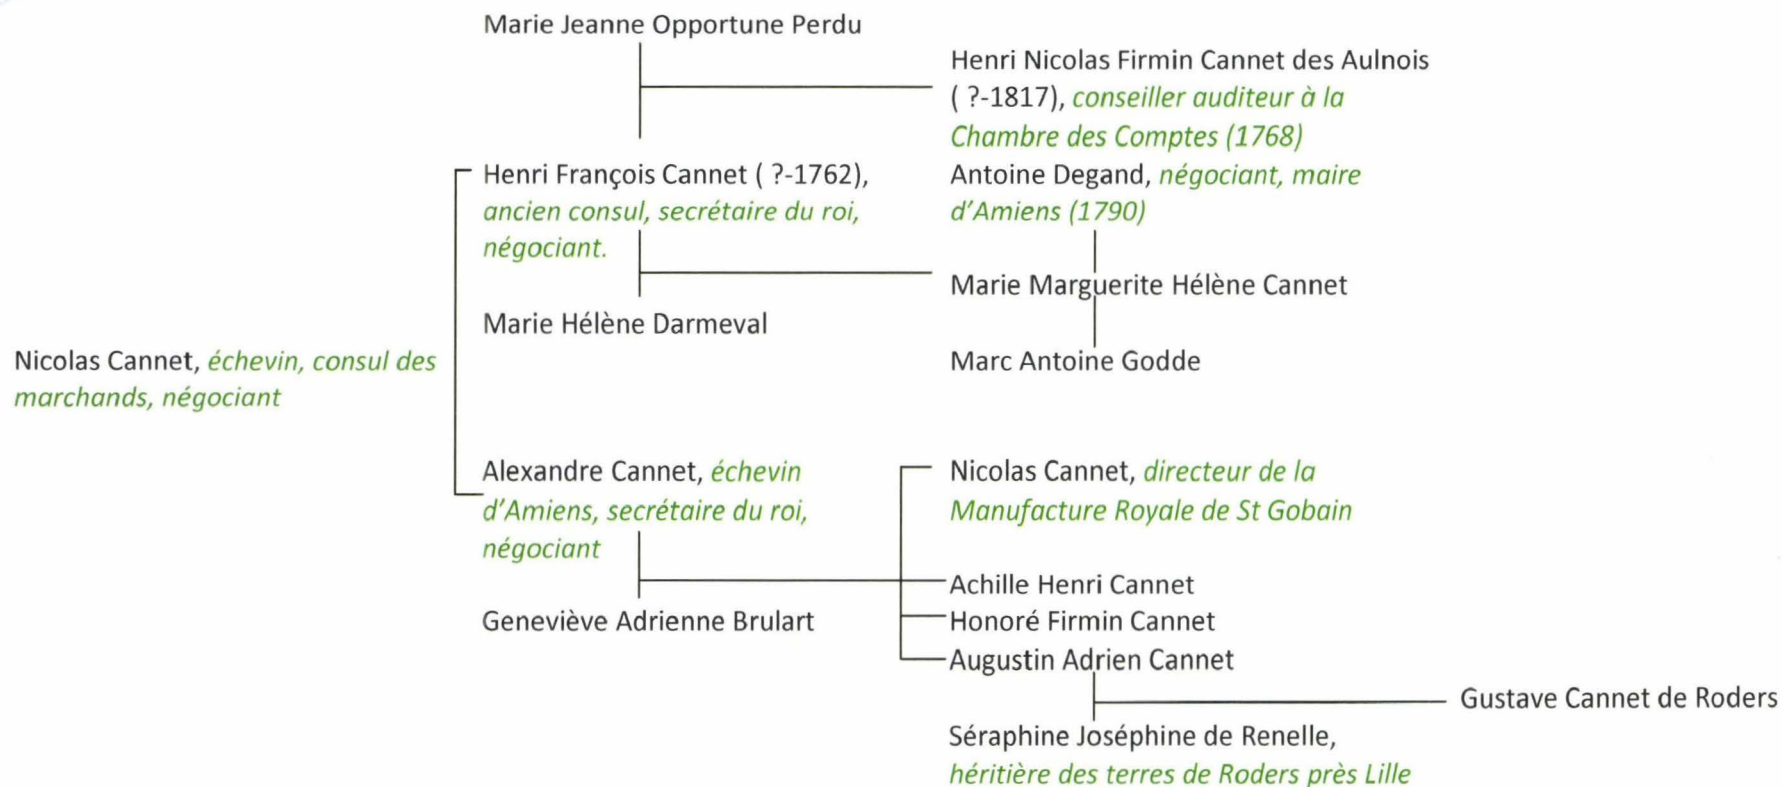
Marie Jeanne Opportune Perdu

Henri Nicolas Firmin Cannet des Aulnois ( ?-1817), conseiller auditeur à la Chambre des Comptes (1768)

Henri François Cannet ( ?-1762), ancien consul, secrétaire du roi, négociant.

Antoine Degand, négociant, maire d'Amiens (1790)

Marie Marguerite Hélène Cannet

Marie Hélène Darmeval

Marc Antoine Godde

Nicolas Cannet, échevin, consul des marchands, négociant

Alexandre Cannet, échevin d'Amiens, secrétaire du roi, négociant

Nicolas Cannet, directeur de la Manufacture Royale de St Gobain

Achille Henri Cannet

Geneviève Adrienne Brulart

Honoré Firmin Cannet

Augustin Adrien Cannet

Gustave Cannet de Roders

Séraphine Joséphine de Renelle, héritière des terres de Roders près Lille